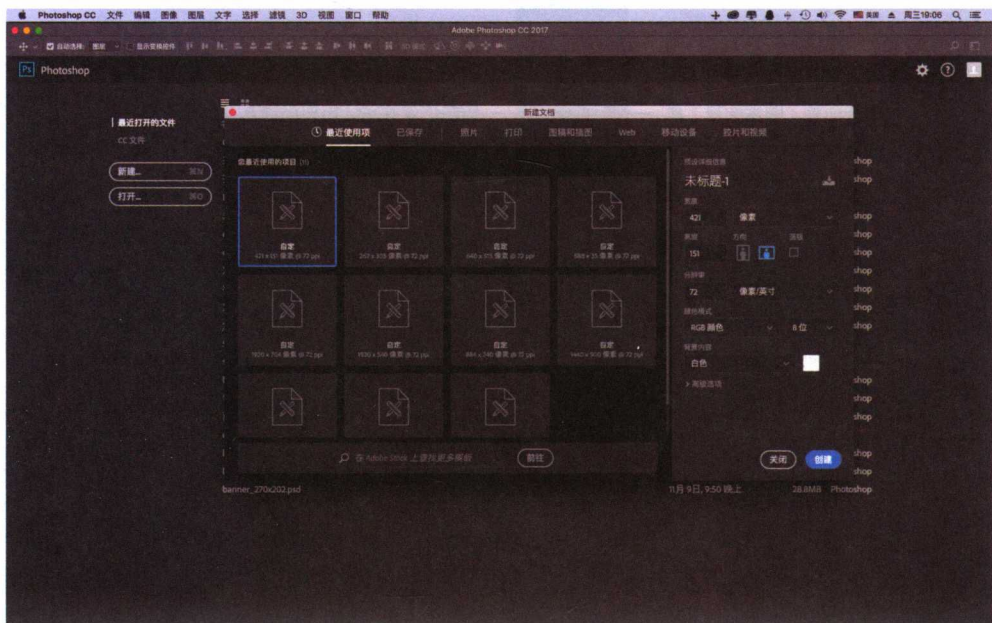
Photoshop CC 文件 编辑 图像 图层 文字 选择 滤镜 3D 视图 窗口 帮助

周三19:06

Adobe Photoshop CC 2017

自动选择: 图层 显示变换控件

Ps Photoshop

最近打开的文件

CC 文件

新建... ⌘N

打开... ⌘O

新建文档

最近使用项 已保存 照片 打印 图稿和插图 Web 移动设备 胶片和视频

您最近使用的项目 (11)

自定
421 x 151 像素 @ 72 ppi

自定
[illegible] 像素 @ 72 ppi

自定
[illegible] 像素 @ 72 ppi

自定
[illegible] 像素 @ 72 ppi

自定
1920 x 704 像素 @ 72 ppi

自定
1920 x 550 像素 @ 72 ppi

自定
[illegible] 像素 @ 72 ppi

自定
1440 x 900 像素 @ 72 ppi

在 Adobe Stock 上查找更多模板

前往

预设详细信息

未标题-1

宽度

421 像素

高度 方向 画板

151

分辨率

72 像素/英寸

颜色模式

RGB 颜色 8 位

背景内容

白色

> 高级选项

关闭 创建

shop

banner_270x202.psd

11月 9日, 9:50 晚上 28.8MB Photoshop